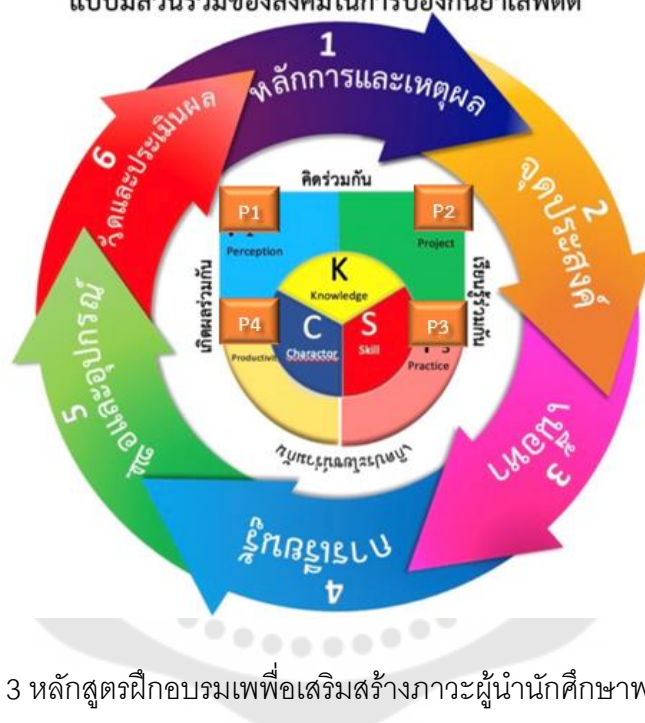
แบบมีส่วนร่วมของสังคมในการป้องกันยาเสพติด

1 หลักการและเหตุผล

2 จุดประสงค์

3 เนื้อหา

4 การเรียนรู้

5 สื่อและอุปกรณ์

6 วัดและประเมินผล

คิดร่วมกัน

P1 Perception

P2 Project

P3 Practice

P4 Productivity

เรียนรู้ร่วมกัน

เกิดผลร่วมกัน

ปฏิบัติงานร่วมกัน

K Knowledge

C Charactor

S Skill

3 หลักสูตรฝึกอบรมเพื่อเสริมสร้างภาวะผู้นำนักศึกษาพ